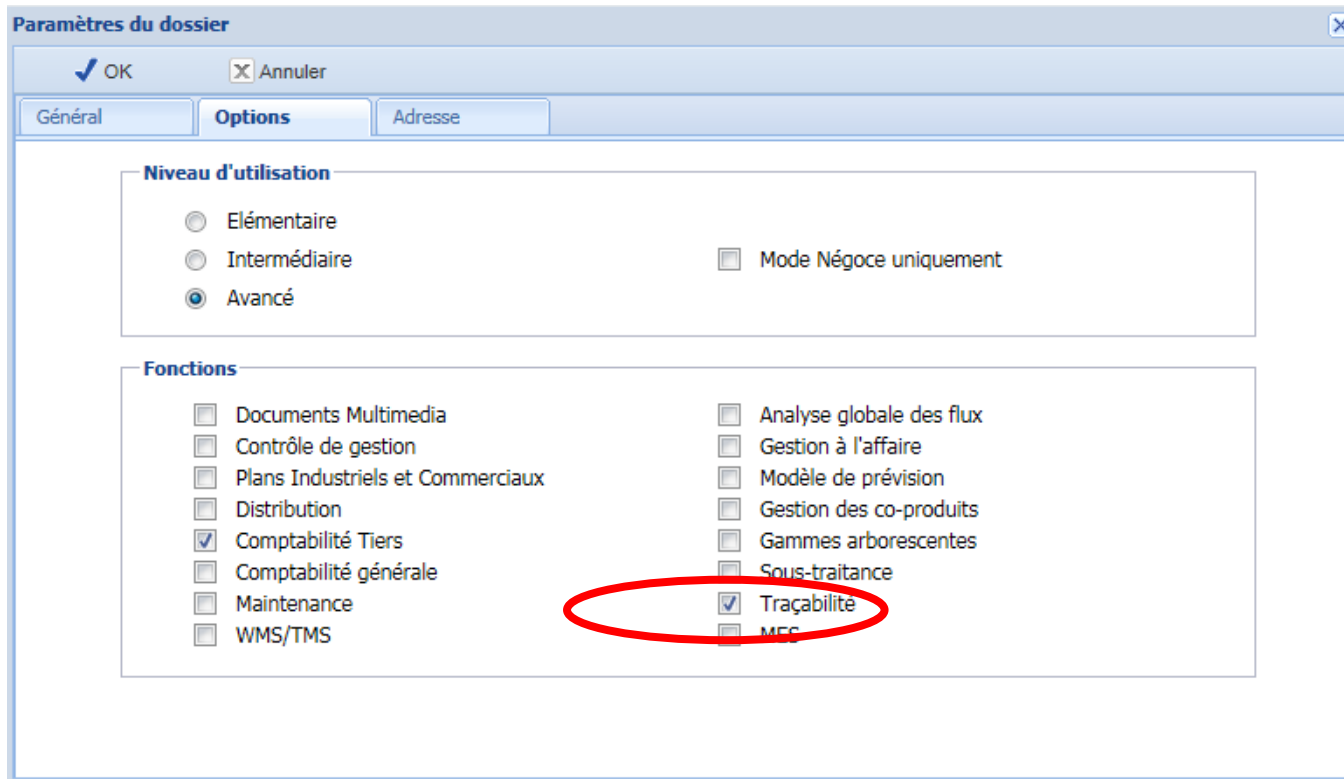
Paramètres du dossier

OK
Annuler

Général
Options
Adresse

Niveau d'utilisation

Elémentaire
Intermédiaire
Avancé
Mode Négoce uniquement

Fonctions

Documents Multimedia
Contrôle de gestion
Plans Industriels et Commerciaux
Distribution
Comptabilité Tiers
Comptabilité générale
Maintenance
WMS/TMS

Analyse globale des flux
Gestion à l'affaire
Modèle de prévision
Gestion des co-produits
Gammes arborescentes
Sous-traitance
Traçabilité
MES